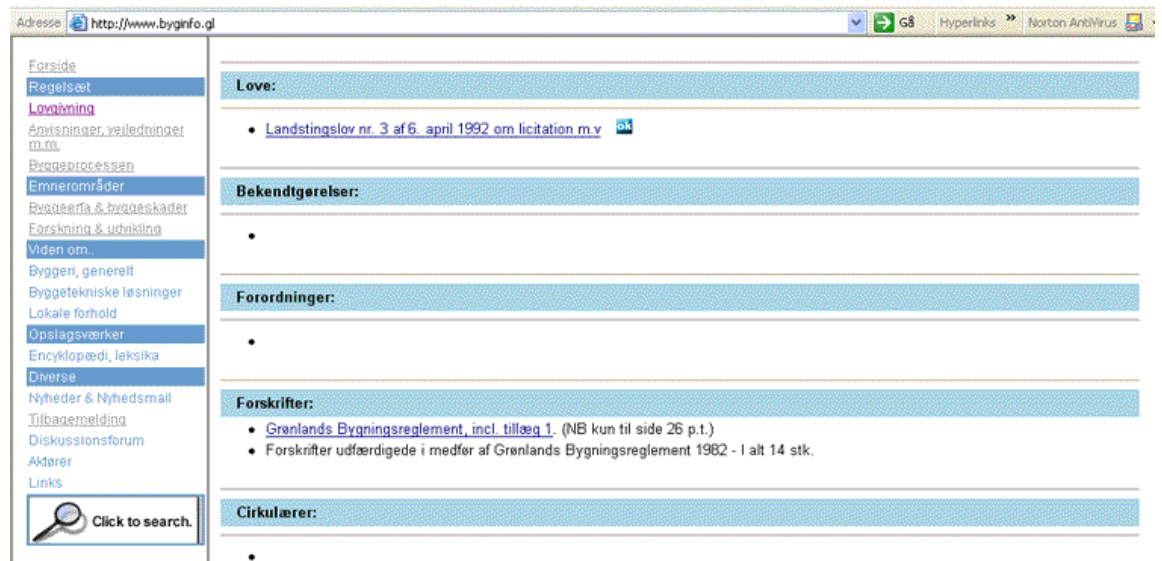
Adresse http://www.byginfo.gl Gå Hyperlinks » Norton AntiVirus

Forside
Regelsæt
Lovgivning
Anvisninger, vejledninger m.m.
Byggeprocessen
Emneområder
Byggeerfa & byggeskader
Forskning & udvikling
Viden om..
Byggeri, generelt
Byggetekniske løsninger
Lokale forhold
Opslagsværker
Encyklopædi, leksika
Diverse
Nyheder & Nyhedsmail
Tilbagemelding
Diskussionsforum
Aktører
Links
Click to search.

Love:

- Landstingslov nr. 3 af 6. april 1992 om licitation m.v ok

Bekendtgørelser:

-

Forordninger:

-

Forskrifter:

- Grønlands Bygningsreglement, incl. tillæg 1. (NB kun til side 26 p.t.)
- Forskrifter udfærdigede i medfør af Grønlands Bygningsreglement 1982 - I alt 14 stk.

Cirkulærer:

-